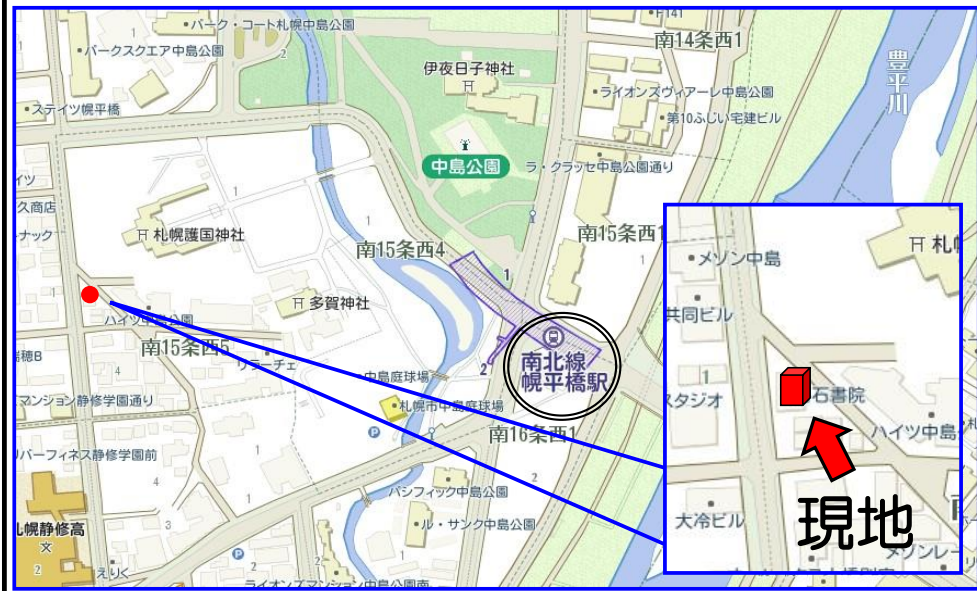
パーク・コート札幌中島公園
パークスクエア中島公園
ステイツ幌平橋
伊夜日子神社
南14条西1
ライオンズヴィアーレ中島公園
第10ふじい宅建ビル
豊平川
中島公園
ラ・クラッセ中島公園通り
札幌護国神社
南15条西4
南15条西1
多賀神社
ハイツ中島公園
南15条西5
リラーチェ
南北線
幌平橋駅
中島庭球場
札幌市中島庭球場
南16条西1
マンション静修学園通り
パーフィネス静修学園前
パシフィック中島公園
札幌静修高
ル・サンク中島公園
ライオンズマンション中島公園南
メゾン中島
共同ビル
石書院
スタジオ
ハイツ中島
大冷ビル
現地
メゾンレー
札
1
2
1
1
1
2
1
2
4
3
2
2
1
2